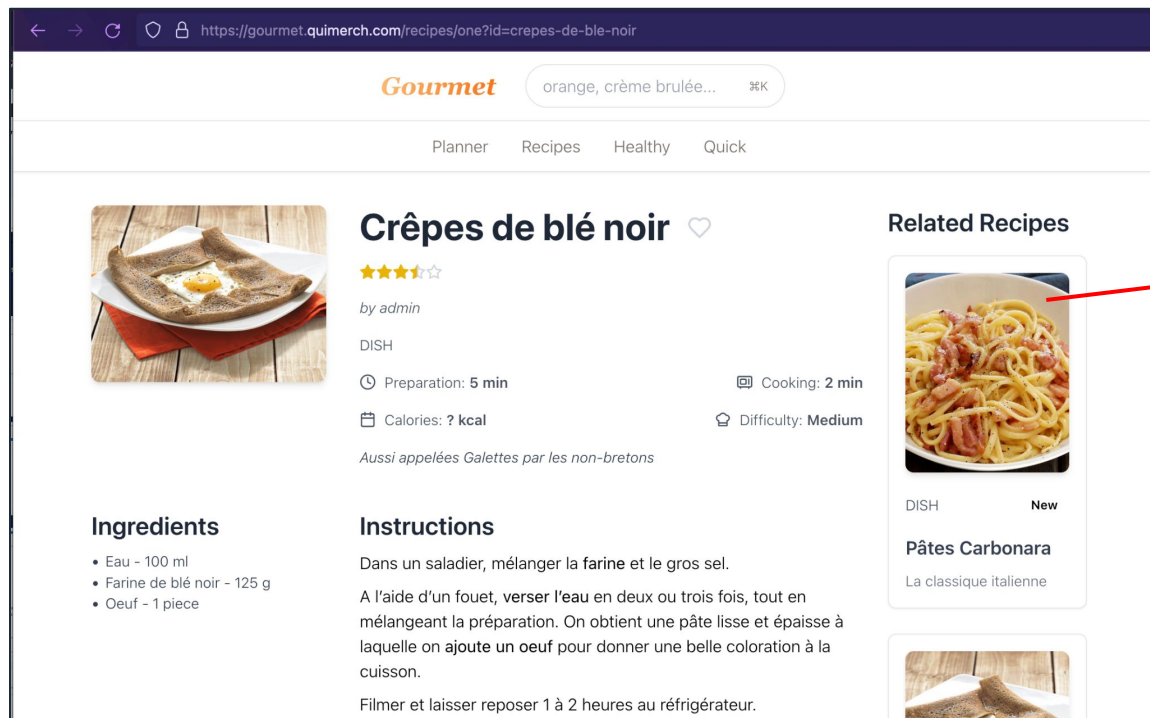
https://gourmet.quimerch.com/recipes/one?id=crepes-de-ble-noir

Gourmet

orange, crème brulée... ⌘K

Planner Recipes Healthy Quick

Crêpes de blé noir

by admin

DISH

Preparation: 5 min

Cooking: 2 min

Calories: ? kcal

Difficulty: Medium

Aussi appelées Galettes par les non-bretons

Related Recipes

DISH New

Pâtes Carbonara

La classique italienne

Ingredients

- Eau - 100 ml
- Farine de blé noir - 125 g
- Oeuf - 1 piece

Instructions

Dans un saladier, mélanger la farine et le gros sel.

A l'aide d'un fouet, verser l'eau en deux ou trois fois, tout en mélangeant la préparation. On obtient une pâte lisse et épaisse à laquelle on ajoute un oeuf pour donner une belle coloration à la cuisson.

Filmer et laisser reposer 1 à 2 heures au réfrigérateur.